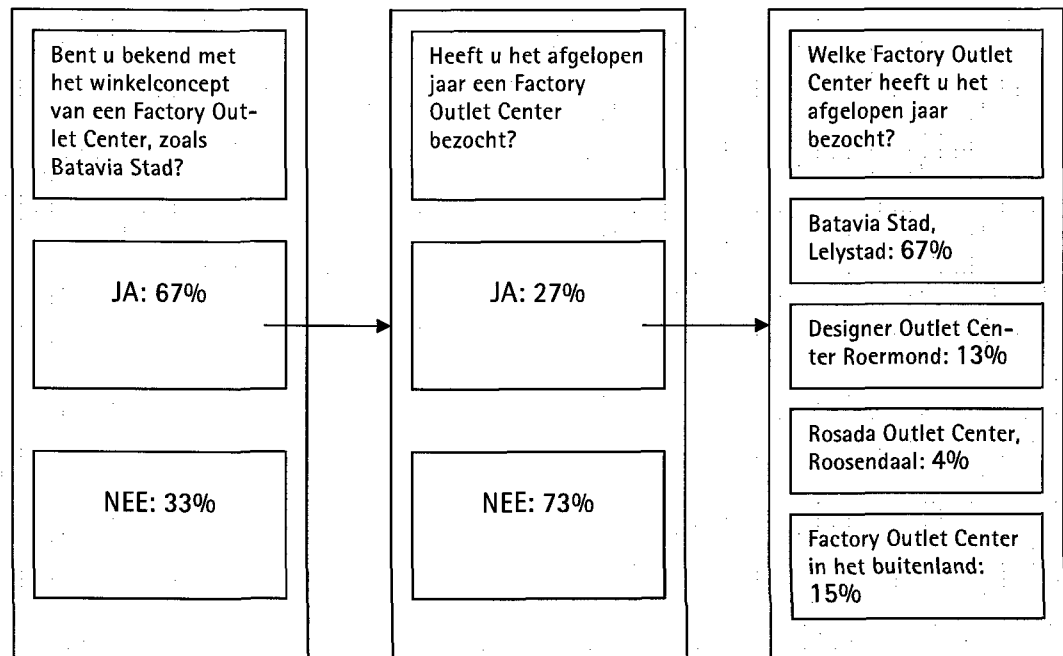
Bent u bekend met het winkelconcept van een Factory Outlet Center, zoals Batavia Stad?

JA: 67%

NEE: 33%

Heeft u het afgelopen jaar een Factory Outlet Center bezocht?

JA: 27%

NEE: 73%

Welke Factory Outlet Center heeft u het afgelopen jaar bezocht?

Batavia Stad, Lelystad: 67%

Designer Outlet Center Roermond: 13%

Rosada Outlet Center, Roosendaal: 4%

Factory Outlet Center in het buitenland: 15%